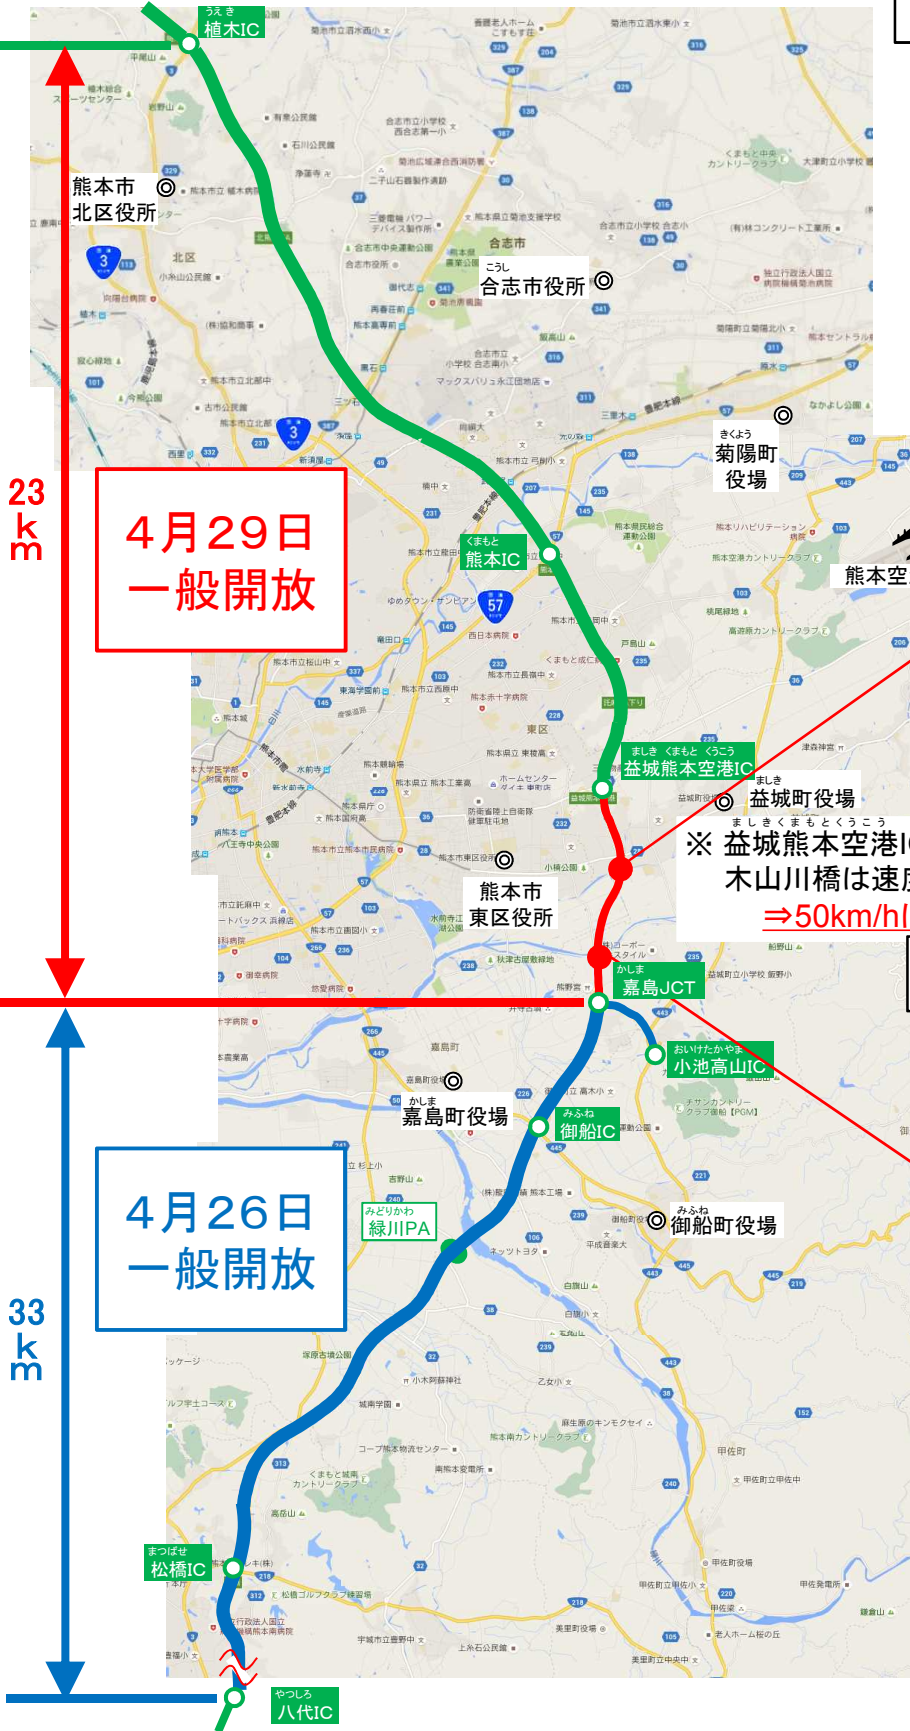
うえき
植木IC

熊本市
北区役所

こうし
合志市役所

きくよう
菊陽町
役場

熊本空

23
k
m

4月29日
一般開放

くまもと
熊本IC

ましき くまもと くうこう
益城熊本空港IC

ましき
益城町役場

※ 益城熊本空港I
木山川橋は速
⇒50km/h

熊本市
東区役所

かしま
嘉島JCT

おいけたかやま
小池高山IC

かしま
嘉島町役場

みふね
御船IC

4月26日
一般開放

みどりかわ
緑川PA

みふね
御船町役場

33
k
m

まつばせ
松橋IC

やつしろ
八代IC